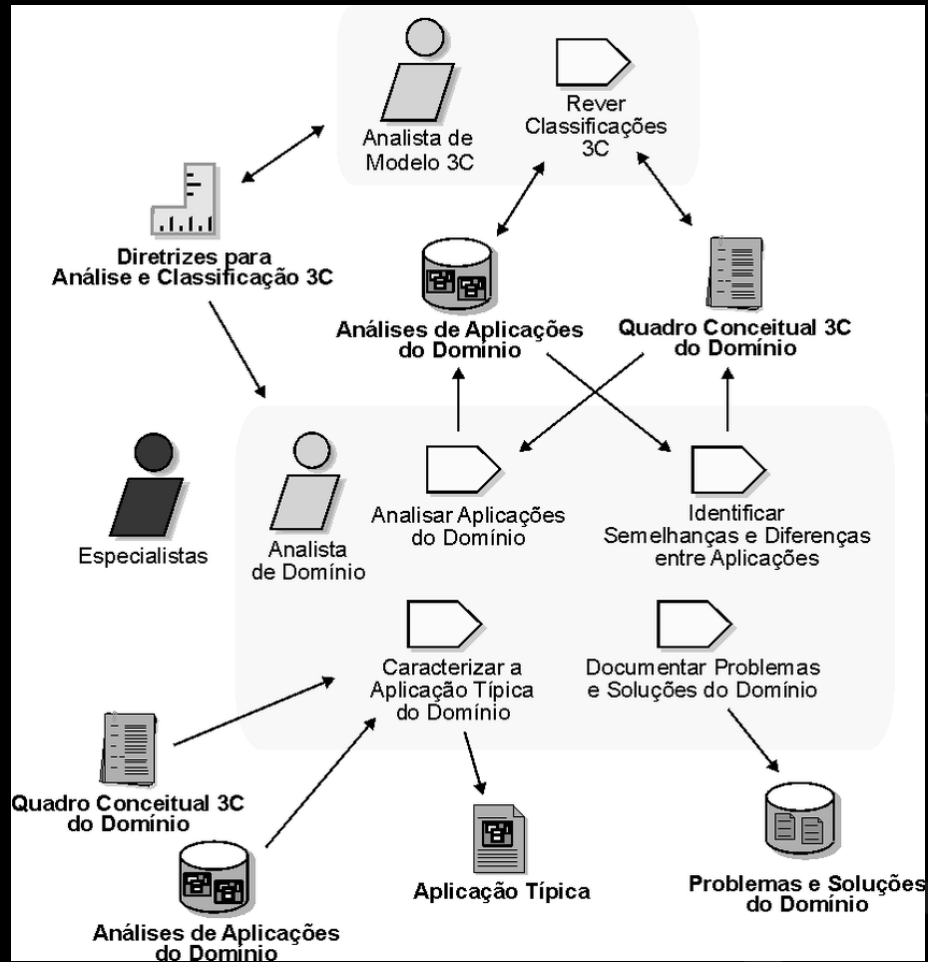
Analista de Modelo 3C

Rever Classificações 3C

Diretrizes para Análise e Classificação 3C

Análises de Aplicações do Domínio

Quadro Conceitual 3C do Domínio

Especialistas

Analista de Domínio

Analisar Aplicações do Domínio

Identificar Semelhanças e Diferenças entre Aplicações

Caracterizar a Aplicação Típica do Domínio

Documentar Problemas e Soluções do Domínio

Quadro Conceitual 3C do Domínio

Análises de Aplicações do Domínio

Aplicação Típica

Problemas e Soluções do Domínio